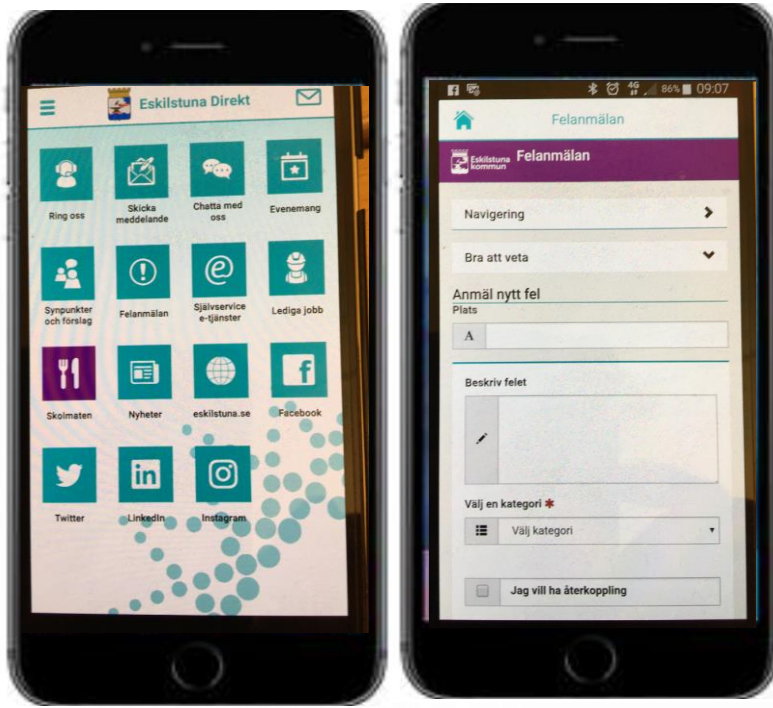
Eskilstuna Direkt

Ring oss

Skicka meddelande

Chatta med oss

Evenemang

Synpunkter och förslag

Felanmälan

Självservice e-tjänster

Lediga jobb

Skolmaten

Nyheter

eskilstuna.se

Facebook

Twitter

LinkedIn

Instagram

86% 09:07

Felanmälan

Eskilstuna kommun Felanmälan

Navigering

Bra att veta

Anmäl nytt fel

Plats

A

Beskriv felet

Välj en kategori *

Välj kategori

Jag vill ha återkoppling